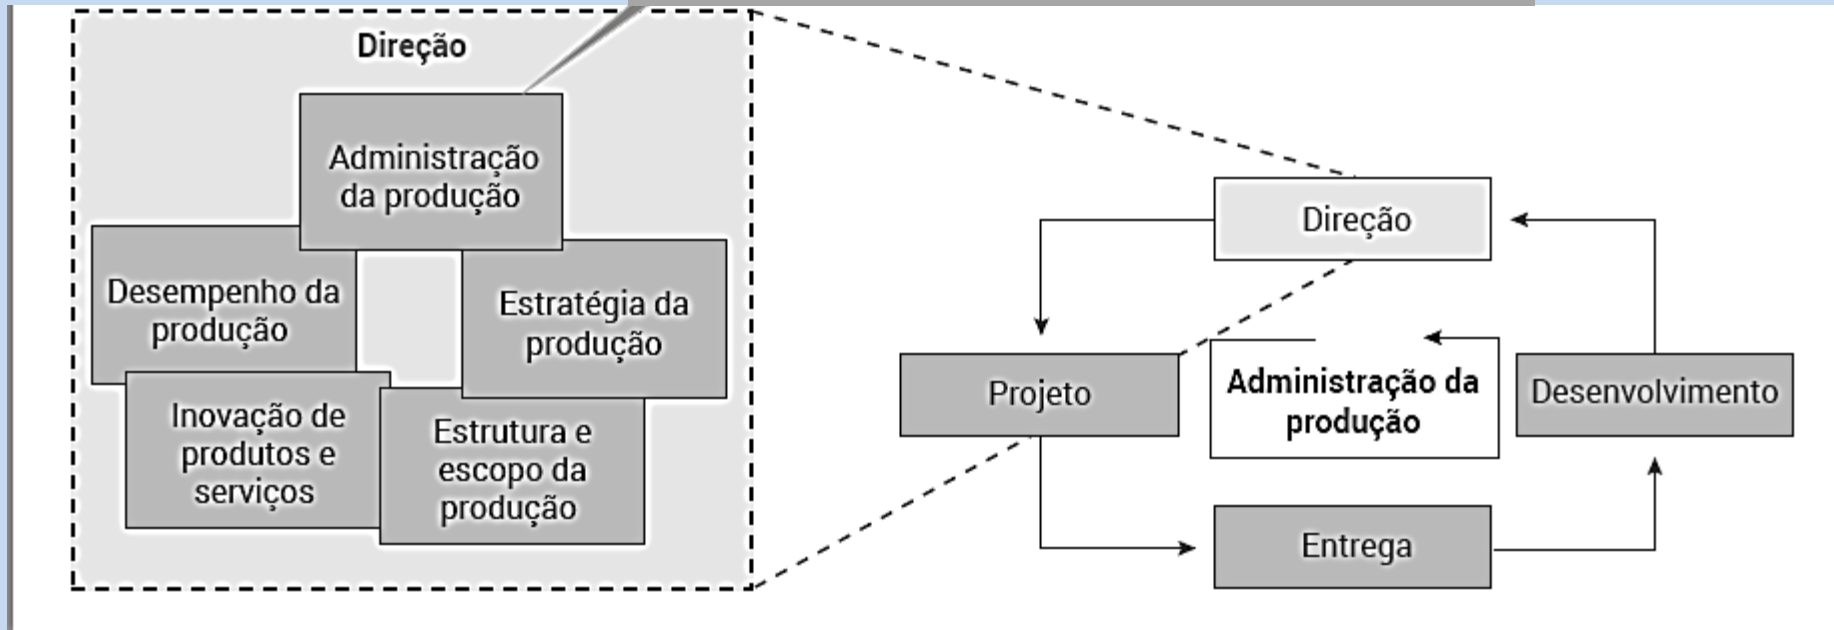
Direção

Administração da produção

Desempenho da produção

Estratégia da produção

Inovação de produtos e serviços

Estrutura e escopo da produção

Direção

Projeto

Administração da produção

Desenvolvimento

Entrega